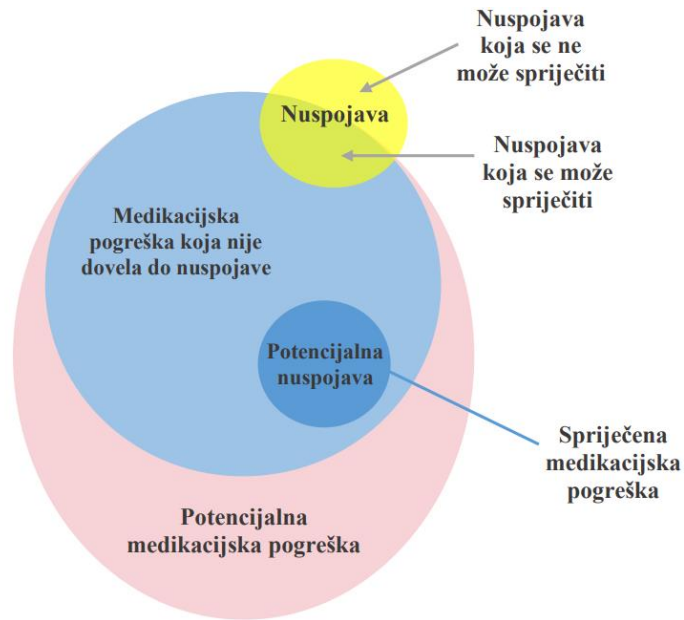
Nuspojava koja se ne može spriječiti

Nuspojava

Nuspojava koja se može spriječiti

Medikacijska pogreška koja nije dovela do nuspojave

Potencijalna nuspojava

Spriječena medikacijska pogreška

Potencijalna medikacijska pogreška